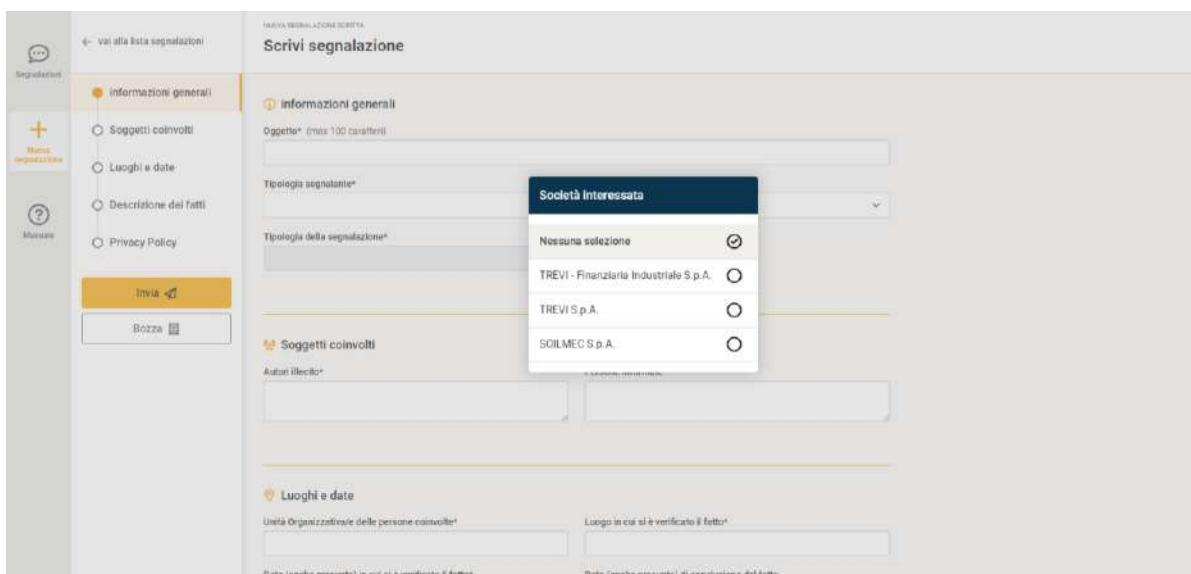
Segnalazioni

Nuova segnalazione

Manuale

← Vai alla lista segnalazioni

Informazioni generali
Soggetti coinvolti
Luoghi e date
Descrizione dei fatti
Privacy Policy

Invia
Bozza

NUOVA SEGNALAZIONE SCRITTA
Scrivi segnalazione

Informazioni generali

Oggetto* (max 100 caratteri)

Tipologia segnalante*

Tipologia della segnalazione*

Soggetti coinvolti

Autori illecito*

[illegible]

Luoghi e date

Unità Organizzativa/e delle persone coinvolte*

Luogo in cui si è verificato il fatto*

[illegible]

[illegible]

Società Interessata

Nessuna selezione

TREVI - Finanziaria Industriale S.p.A.

TREVI S.p.A.

SOILMEC S.p.A.